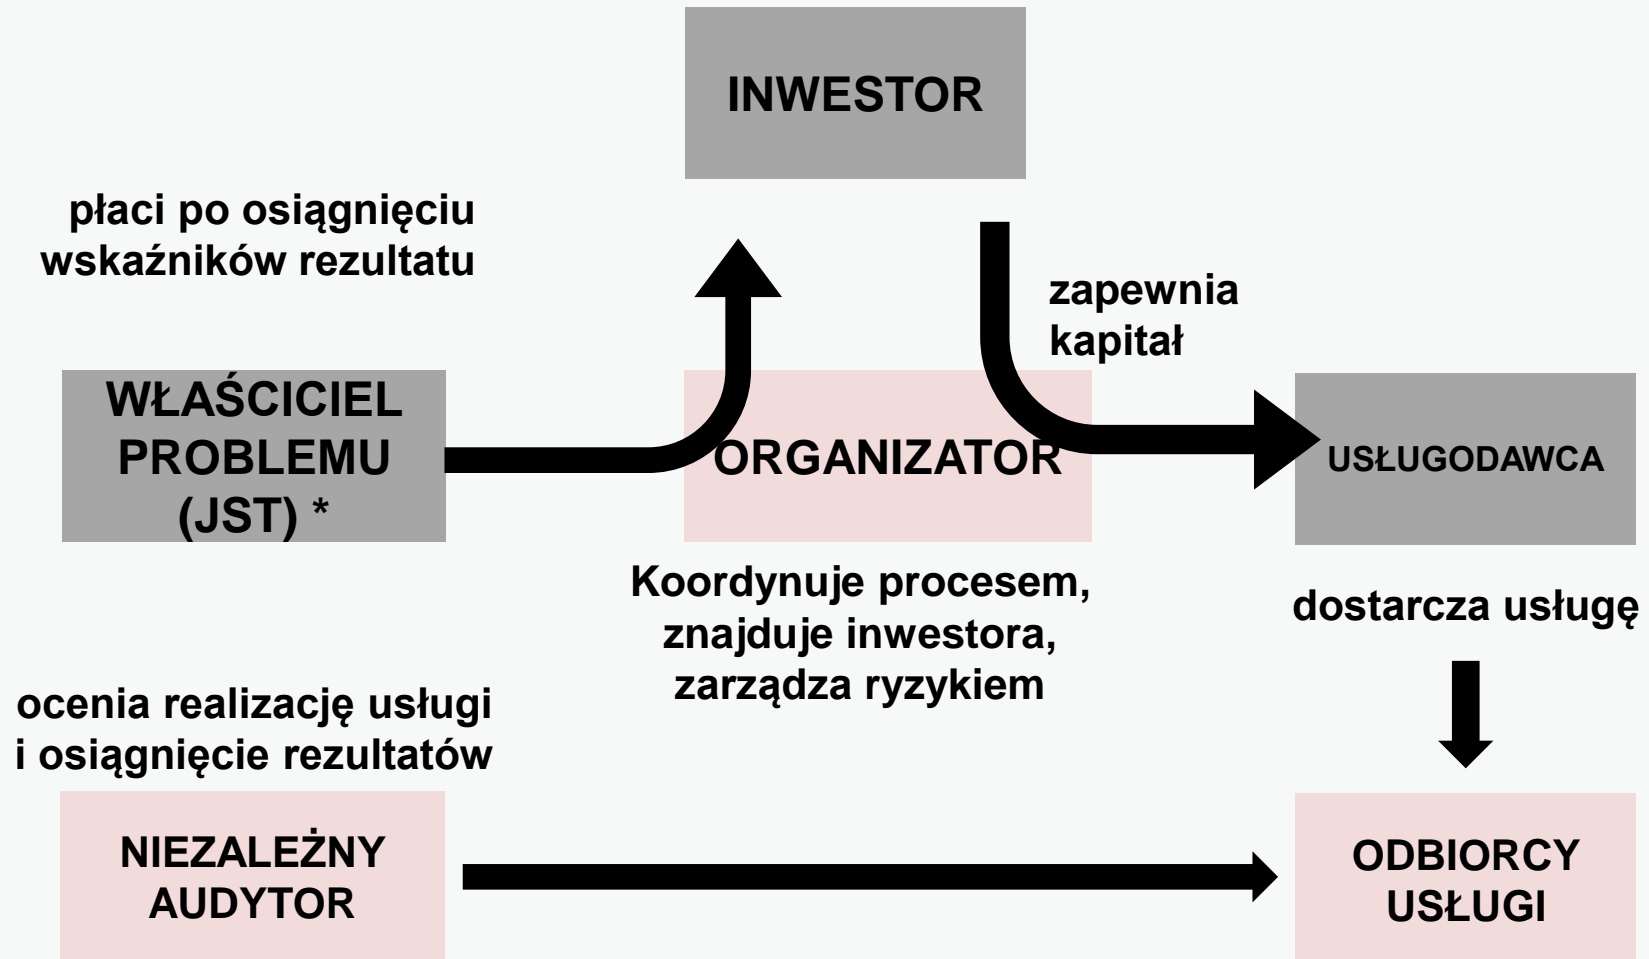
INWESTOR

płaci po osiągnięciu wskaźników rezultatu

zapewnia kapitał

WŁAŚCICIEL PROBLEMU (JST) *

ORGANIZATOR

USŁUGODAWCA

Koordynuje procesem, znajduje inwestora, zarządza ryzykiem

dostarcza usługę

ocenia realizację usługi i osiągnięcie rezultatów

NIEZALEŻNY AUDYTOR

ODBIORCY USŁUGI